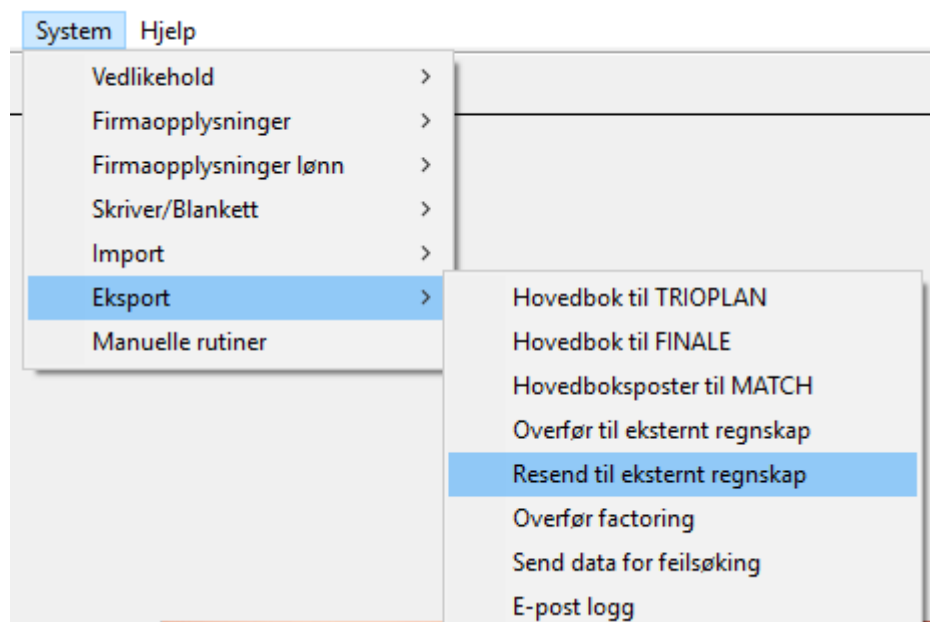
System Hjelp

Vedlikehold >
Firmaopplysninger >
Firmaopplysninger lønn >
Skriver/Blankett >
Import >
Eksport >
Manuelle rutiner

Hovedbok til TRIOPLAN
Hovedbok til FINALE
Hovedboksposter til MATCH
Overfør til eksternt regnskap
Resend til eksternt regnskap
Overfør factoring
Send data for feilsøking
E-post logg